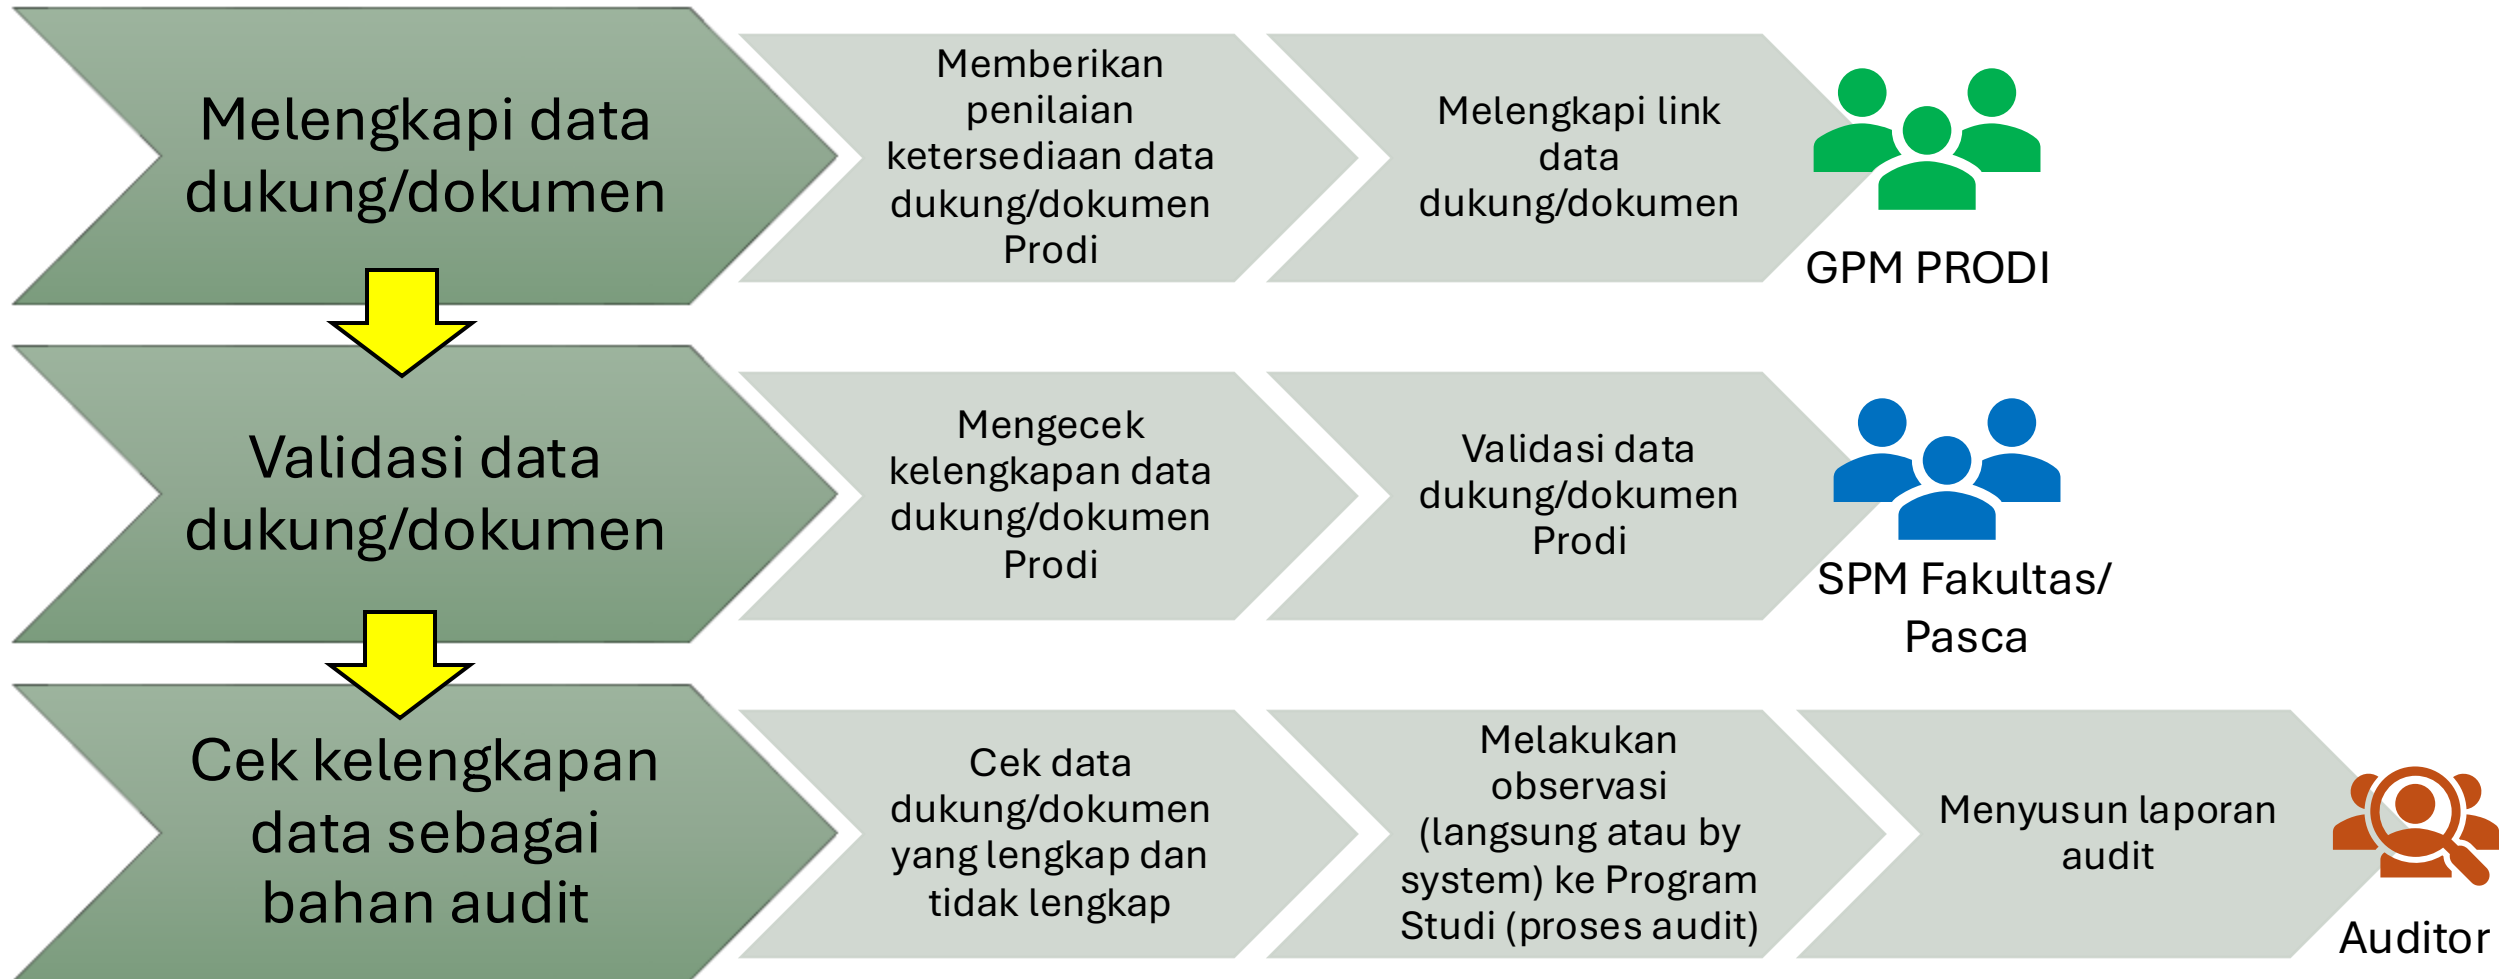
Melengkapi data dukung/dokumen

Memberikan penilaian ketersediaan data dukung/dokumen Prodi

Melengkapi link data dukung/dokumen

GPM PRODI

Validasi data dukung/dokumen

Mengecek kelengkapan data dukung/dokumen Prodi

Validasi data dukung/dokumen Prodi

SPM Fakultas/ Pasca

Cek kelengkapan data sebagai bahan audit

Cek data dukung/dokumen yang lengkap dan tidak lengkap

Melakukan observasi (langsung atau by system) ke Program Studi (proses audit)

Menyusun laporan audit

Auditor